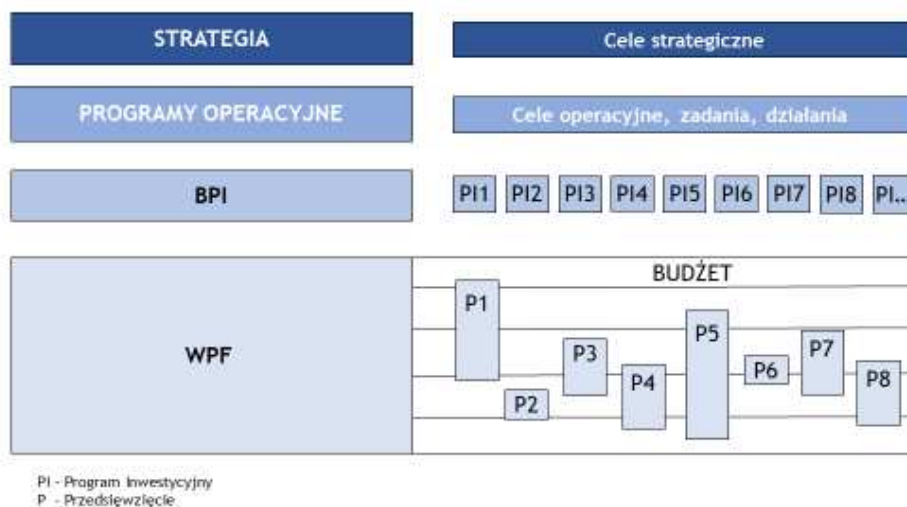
STRATEGIA

Cele strategiczne

PROGRAMY OPERACYJNE

Cele operacyjne, zadania, działania

BPI

PI1 PI2 PI3 PI4 PI5 PI6 PI7 PI8 PI..

WPF

BUDŻET

P1 P2 P3 P4 P5 P6 P7 P8

PI - Program Inwestycyjny
P - Przedsięwzięcie